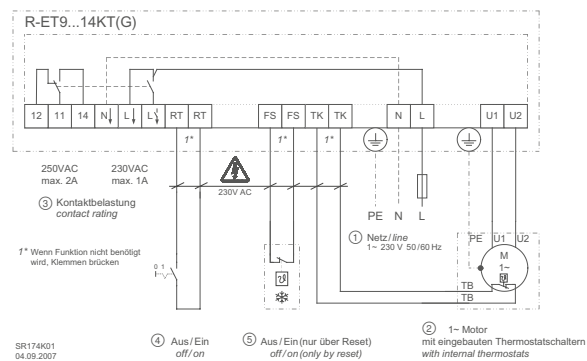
R-ET9...14KT(G)

12 11 14 N↓ L↓ L↓ RT RT FS FS TK TK N L U1 U2

1* 1* 1*

250VAC max. 2A

230VAC max. 1A

230V AC

③ Kontaktbelastung
contact rating

1* Wenn Funktion nicht benötigt wird, Klemmen brücken

0 1

PE N L

① Netz/line
1~ 230 V 50/60 Hz

PE U1 U2
M
1~
TB
TB

SR174K01
04.09.2007

④ Aus/Ein
off/on

⑤ Aus/Ein (nur über Reset)
off/on (only by reset)

② 1~ Motor
mit eingebauten Thermostatschaltern
with internal thermostats